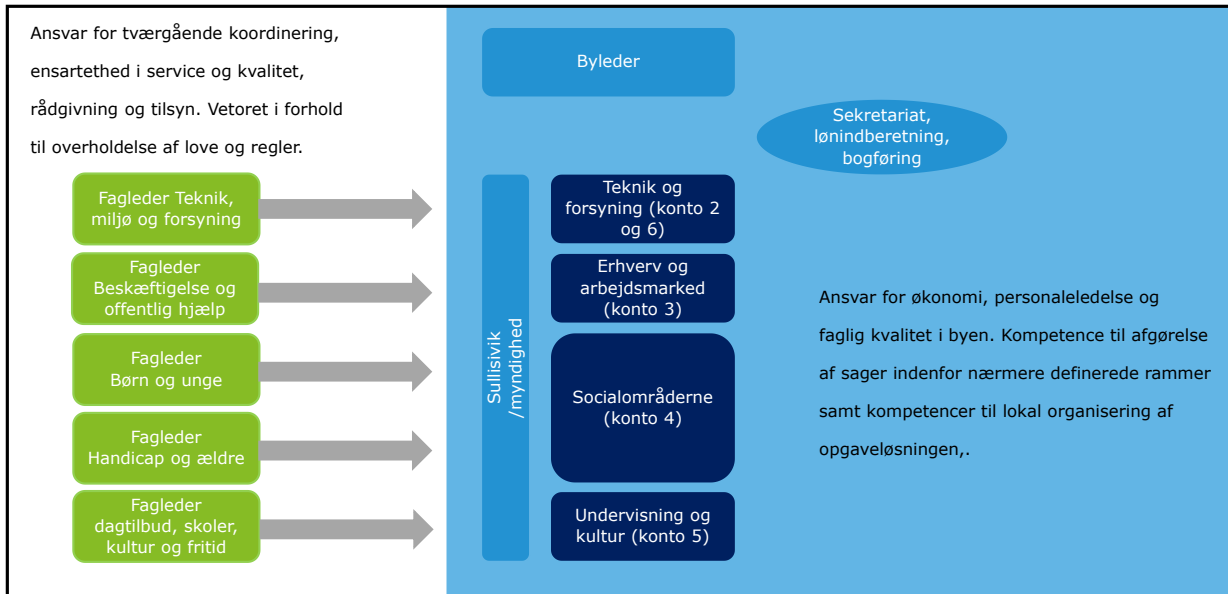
Ansvar for tværgående koordinering, ensartethed i service og kvalitet, rådgivning og tilsyn. Vetoret i forhold til overholdelse af love og regler.

Fagleder Teknik, miljø og forsyning

Fagleder Beskæftigelse og offentlig hjælp

Fagleder Børn og unge

Fagleder Handicap og ældre

Fagleder dagtilbud, skoler, kultur og fritid

Byleder

Sekretariat, lønindberetning, bogføring

Sullisivik /myndighed

Teknik og forsyning (konto 2 og 6)

Erhverv og arbejdsmarked (konto 3)

Socialområderne (konto 4)

Undervisning og kultur (konto 5)

Ansvar for økonomi, personaleledelse og faglig kvalitet i byen. Kompetence til afgørelse af sager indenfor nærmere definerede rammer samt kompetencer til lokal organisering af opgaveløsningen,.